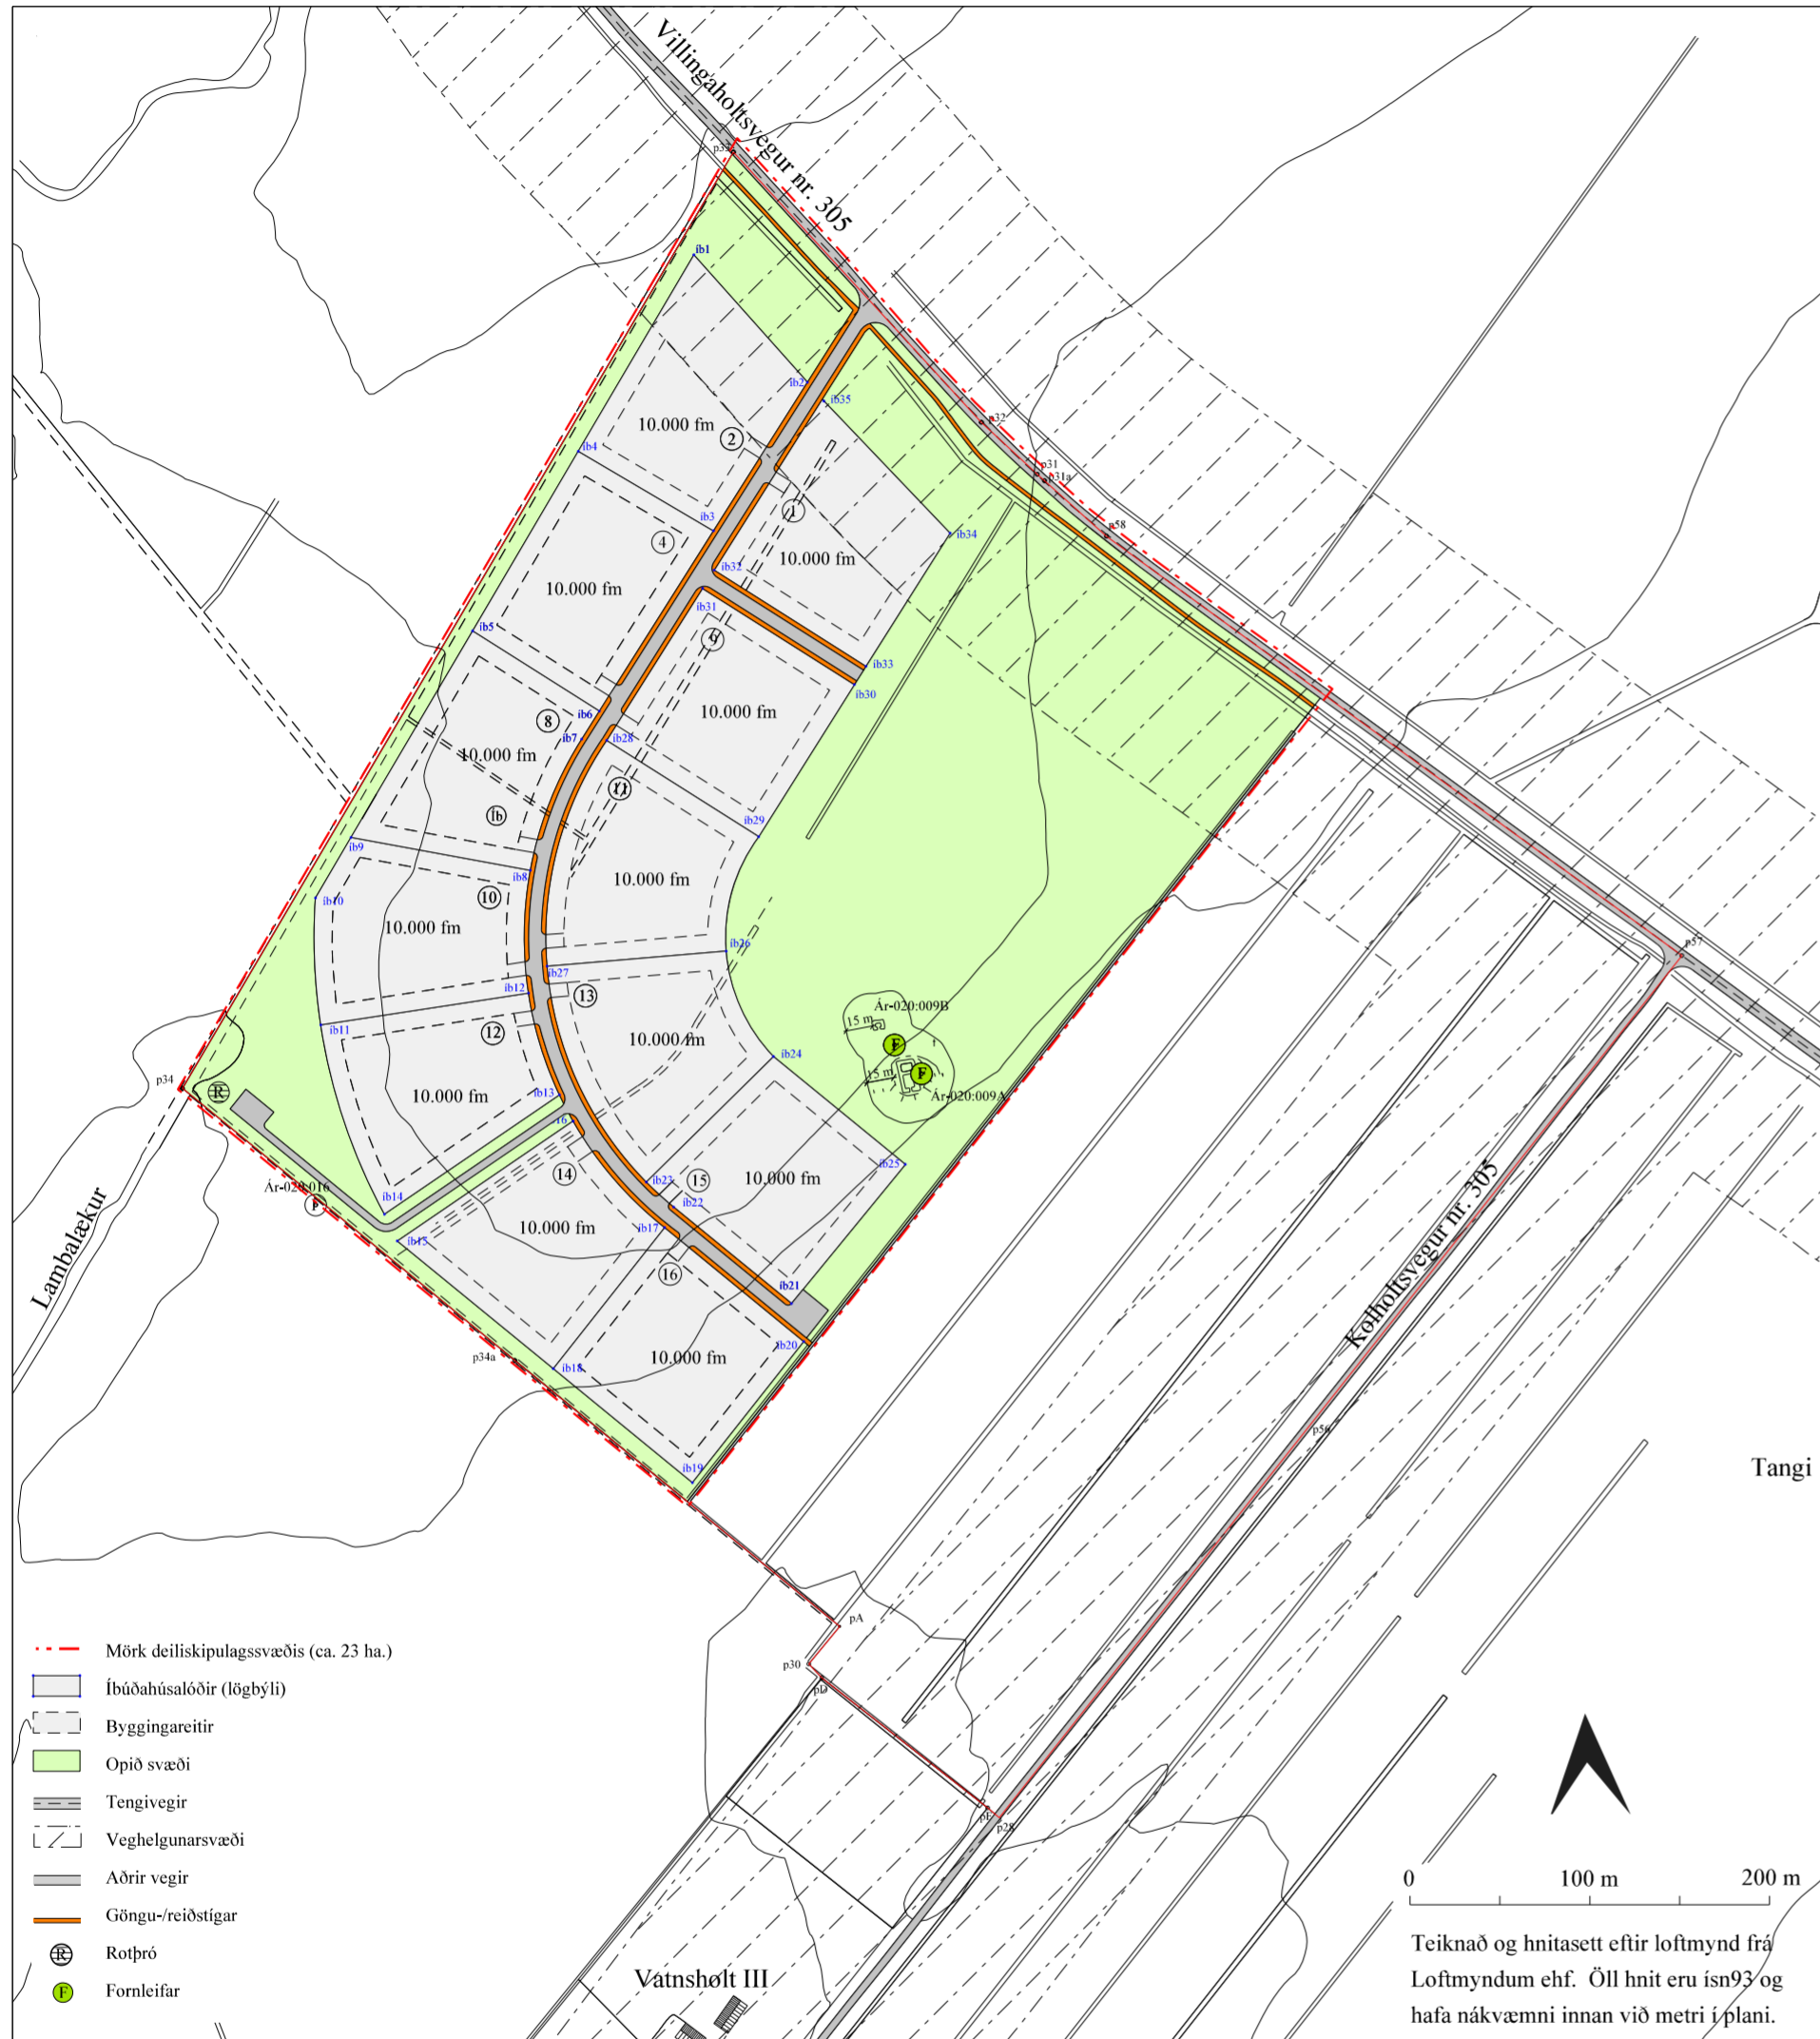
Villingaholtsvegur nr. 305

p33
ib1
ib2
ib35
p32
p31
p31a
p58
ib34
10.000 fm
2
ib4
ib3
1
10.000 fm
4
ib32
10.000 fm
ib31
ib5
6
ib33
ib30
10.000 fm
8
ib6
ib7
ib28
10.000 fm
11
5
ib29
ib9
ib8
10
10.000 fm
ib10
10.000 fm
ib26
ib27
ib12
13
ib11
12
10.000 fm
Ár-020:009B
15 m
F
F
15 m
Ár-020:009A
ib24
p34
R
10.000 fm
ib13
i6
ib25
14
ib23
15
10.000 fm
Ár-020:016
F
ib14
ib22
ib15
10.000 fm
ib17
16
ib21
p57
Lambalækur
p34a
ib18
10.000 fm
ib20
Kolholtsvegur nr. 305
p56
ib19
Tangi
pA
p30
pB
pE
p28

Mörk deiliskipulagssvæðis (ca. 23 ha.)
Íbúðahúsalóðir (lögbýli)
Byggingareitir
Opið svæði
Tengivegir
Veghelgunarsvæði
Aðrir vegir
Göngu-/reiðstígar
Rotþró
Fornleifar

Vatnshólt III

0
100 m
200 m

Teiknað og hnitasett eftir loftmynd frá Loftmyndum ehf. Öll hnit eru ísn93 og hafa nákvæmni innan við metri í plani.